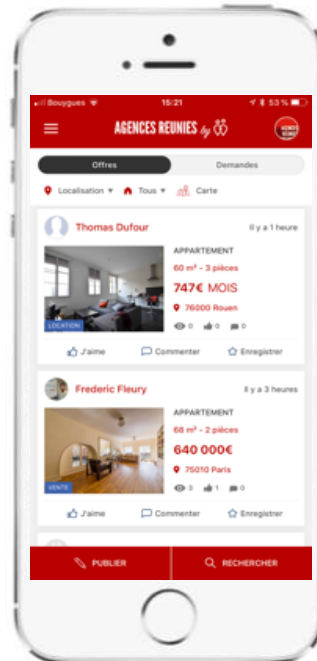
Bouygues 15:21 53 %

AGENCES REUNIES by

Offres | Demandes

Localisation ▾ Tous ▾ Carte

Thomas Dufour
Il y a 1 heure

APPARTEMENT
60 m² - 3 pièces
747€ MOIS
76000 Rouen
0 0 0

LOCATION

J'aime Commenter Enregistrer

Frederic Fleury
Il y a 3 heures

APPARTEMENT
68 m² - 2 pièces
640 000€
75010 Paris
3 1 0

VENTE

J'aime Commenter Enregistrer

PUBLIER RECHERCHER